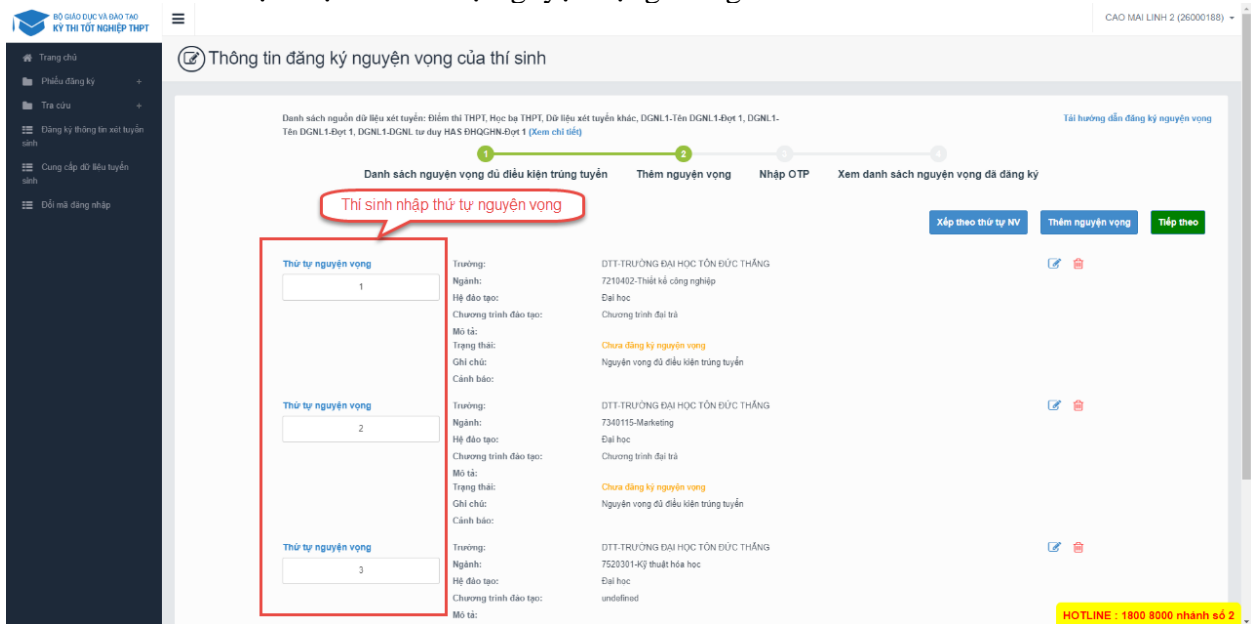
BỘ GIÁO DỤC VÀ ĐÀO TẠO
KỲ THI TỐT NGHIỆP THPT

CAO MAI LINH 2 (26000188)

Trang chủ
Phiếu đăng ký
Tra cứu
Đăng ký thông tin xét tuyển sinh
Cung cấp dữ liệu tuyển sinh
Đổi mã đăng nhập

Thông tin đăng ký nguyện vọng của thí sinh

Danh sách nguồn dữ liệu xét tuyển: Điểm thi THPT, Học bạ THPT, Dữ liệu xét tuyển khác, DGNL1-Tên DGNL1-Đợt 1, DGNL1-Tên DGNL1-Đợt 1, DGNL1-DGNL tư duy HAS ĐHQGHN-Đợt 1 (Xem chi tiết)

Tải hướng dẫn đăng ký nguyện vọng

1 Danh sách nguyện vọng đủ điều kiện trúng tuyển
2 Thêm nguyện vọng
3 Nhập OTP
4 Xem danh sách nguyện vọng đã đăng ký

Thí sinh nhập thứ tự nguyện vọng

Xếp theo thứ tự NV
Thêm nguyện vọng
Tiếp theo

Thứ tự nguyện vọng
1
Trường: DTT-TRƯỜNG ĐẠI HỌC TÔN ĐỨC THẮNG
Ngành: 7210402-Thiết kế công nghiệp
Hệ đào tạo: Đại học
Chương trình đào tạo: Chương trình đại trà
Mô tả:
Trạng thái: Chưa đăng ký nguyện vọng
Ghi chú: Nguyện vọng đủ điều kiện trúng tuyển
Cảnh báo:

Thứ tự nguyện vọng
2
Trường: DTT-TRƯỜNG ĐẠI HỌC TÔN ĐỨC THẮNG
Ngành: 7340115-Marketing
Hệ đào tạo: Đại học
Chương trình đào tạo: Chương trình đại trà
Mô tả:
Trạng thái: Chưa đăng ký nguyện vọng
Ghi chú: Nguyện vọng đủ điều kiện trúng tuyển
Cảnh báo:

Thứ tự nguyện vọng
3
Trường: DTT-TRƯỜNG ĐẠI HỌC TÔN ĐỨC THẮNG
Ngành: 7520301-Kỹ thuật hóa học
Hệ đào tạo: Đại học
Chương trình đào tạo: undefined
Mô tả:

HOTLINE : 1800 8000 nhánh số 2